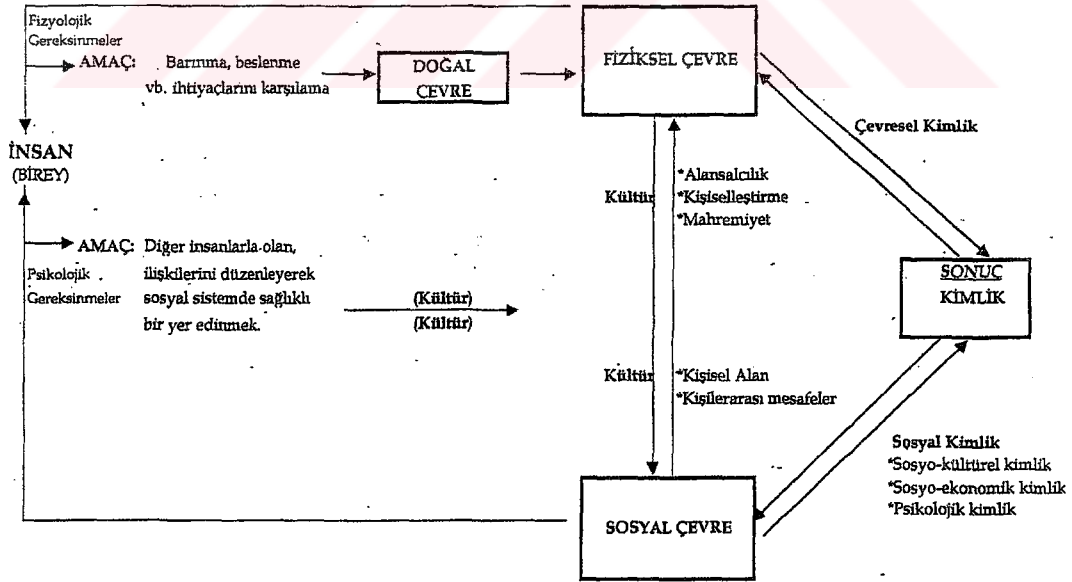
Fizyolojik Gereksinmeler

AMAÇ: Barınma, beslenme vb. ihtiyaçlarını karşılama

DOĞAL ÇEVRE

FİZİKSEL ÇEVRE

İNSAN (BİREY)

Çevresel Kimlik

Kültür

*Alansalcılık
*Kişiselleştirme
*Mahremiyet

AMAÇ: Diğer insanlarla olan, ilişkilerini düzenleyerek sosyal sistemde sağlıklı bir yer edinmek.

Psikolojik Gereksinmeler

(Kültür)
(Kültür)

SONUÇ KİMLİK

Kültür

*Kişisel Alan
*Kişilerarası mesafeler

Sosyal Kimlik
*Sosyo-kültürel kimlik
*Sosyo-ekonomik kimlik
*Psikolojik kimlik

SOSYAL ÇEVRE